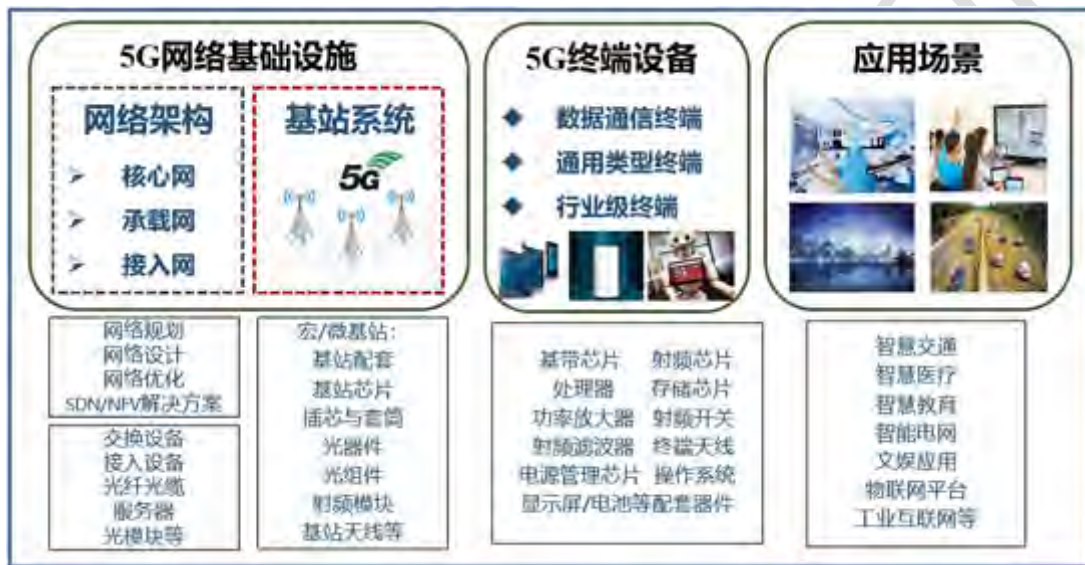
5G网络基础设施

网络架构

➢ 核心网
➢ 承载网
➢ 接入网

基站系统

5G

5G终端设备

◆ 数据通信终端
◆ 通用类型终端
◆ 行业级终端

应用场景

网络规划
网络设计
网络优化
SDN/NFV解决方案

交换设备
接入设备
光纤光缆
服务器
光模块等

宏/微基站：
基站配套
基站芯片
插芯与套筒
光器件
光组件
射频模块
基站天线等

基带芯片 射频芯片
处理器 存储芯片
功率放大器 射频开关
射频滤波器 终端天线
电源管理芯片 操作系统
显示屏/电池等配套器件

智慧交通
智慧医疗
智慧教育
智能电网
文娱应用
物联网平台
工业互联网等